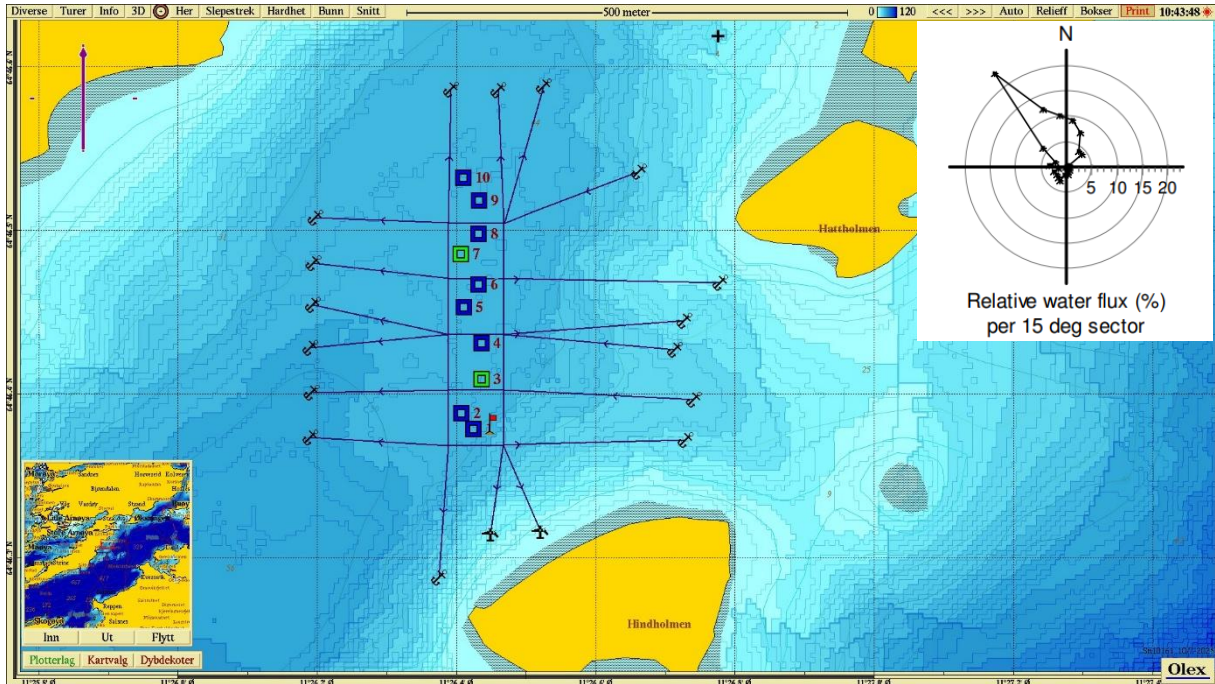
Diverse Turer Info 3D Her Slepestrek Hardhet Bunn Snitt

500 meter

0 120 <<< >>> Auto Relieff Bokser Print 10:43:48

N

5 10 15 20

Relative water flux (%)
per 15 deg sector

10
9
8
7
6
5
4
3
2
1

Hatthomen

Hindholmen

25

Inn Ut Flytt

Plotterlag Kartvalg Dybdekoter

Olex